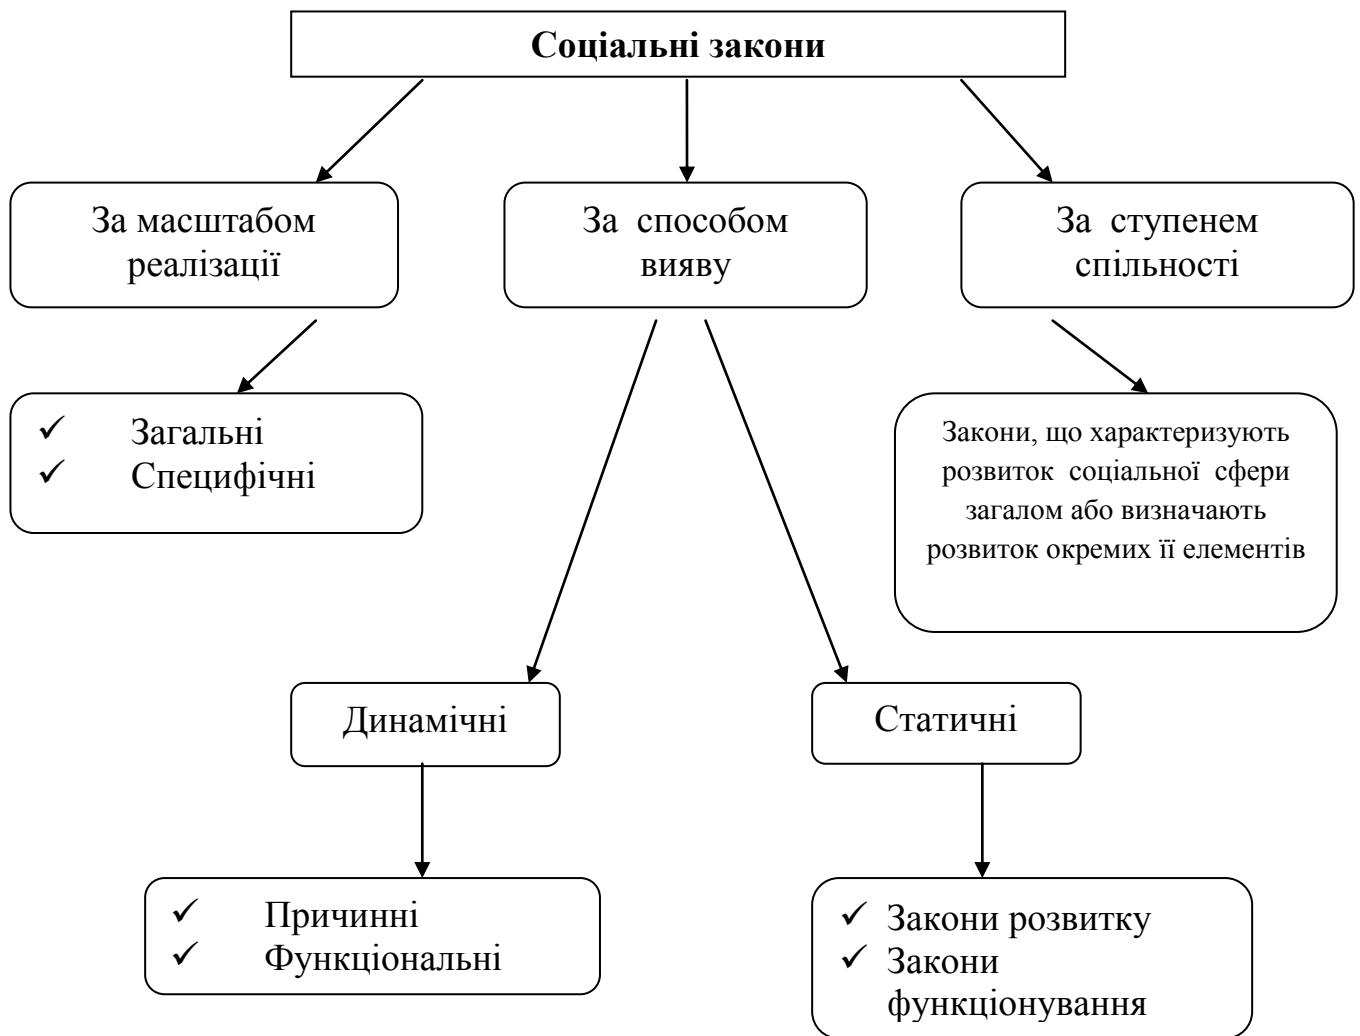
Соціальні закони

За масштабом реалізації

За способом вияву

За ступенем спільності

✓ Загальні
✓ Специфічні

Закони, що характеризують розвиток соціальної сфери загалом або визначають розвиток окремих її елементів

Динамічні

Статичні

✓ Причинні
✓ Функціональні

✓ Закони розвитку
✓ Закони функціонування